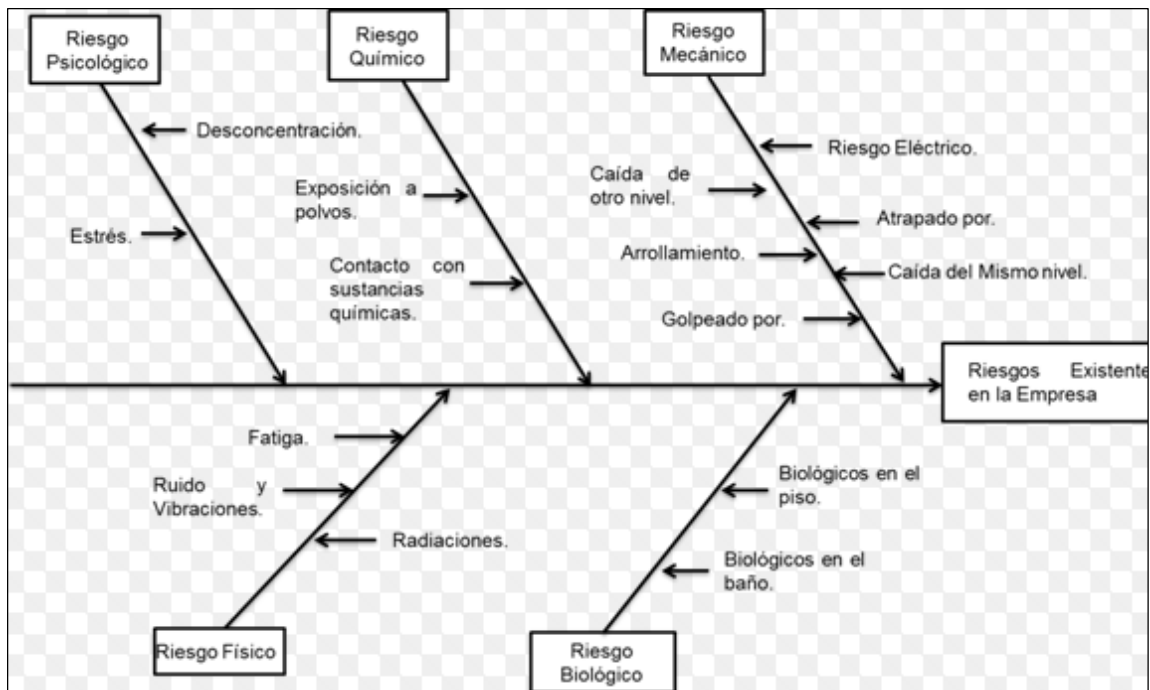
Riesgo Psicológico

Desconcentración.

Estrés.

Riesgo Químico

Exposición a polvos.

Contacto con sustancias químicas.

Riesgo Mecánico

Riesgo Eléctrico.

Caída de otro nivel.

Atrapado por.

Arrollamiento.

Caída del Mismo nivel.

Golpeado por.

Riesgos Existente en la Empresa

Fatiga.

Ruido y Vibraciones.

Radiaciones.

Riesgo Físico

Biológicos en el piso.

Biológicos en el baño.

Riesgo Biológico